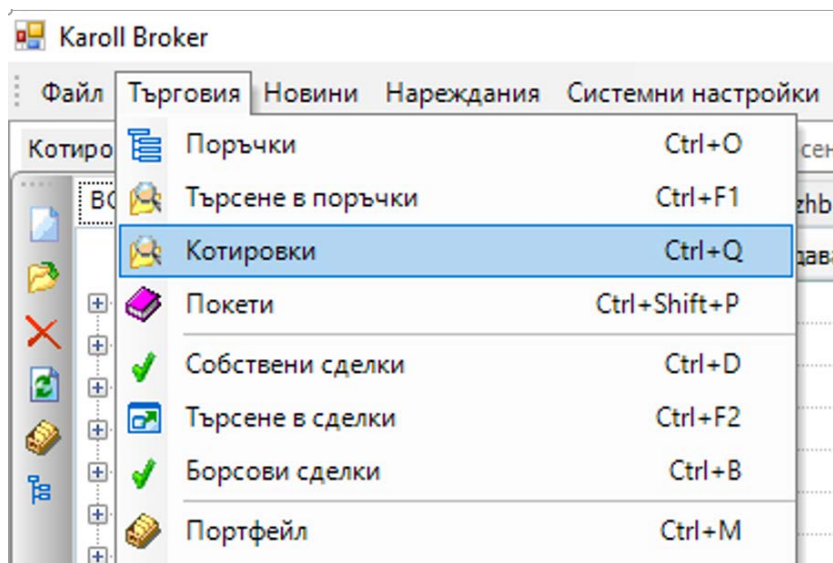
Karoll Broker

Файл Търговия Новини Нареждания Системни настройки

Котиро

BG

Поръчки Ctrl+O
Търсене в поръчки Ctrl+F1
Котировки Ctrl+Q
Покети Ctrl+Shift+P
Собствени сделки Ctrl+D
Търсене в сделки Ctrl+F2
Борсови сделки Ctrl+B
Портфейл Ctrl+M

сен
zhb
дава